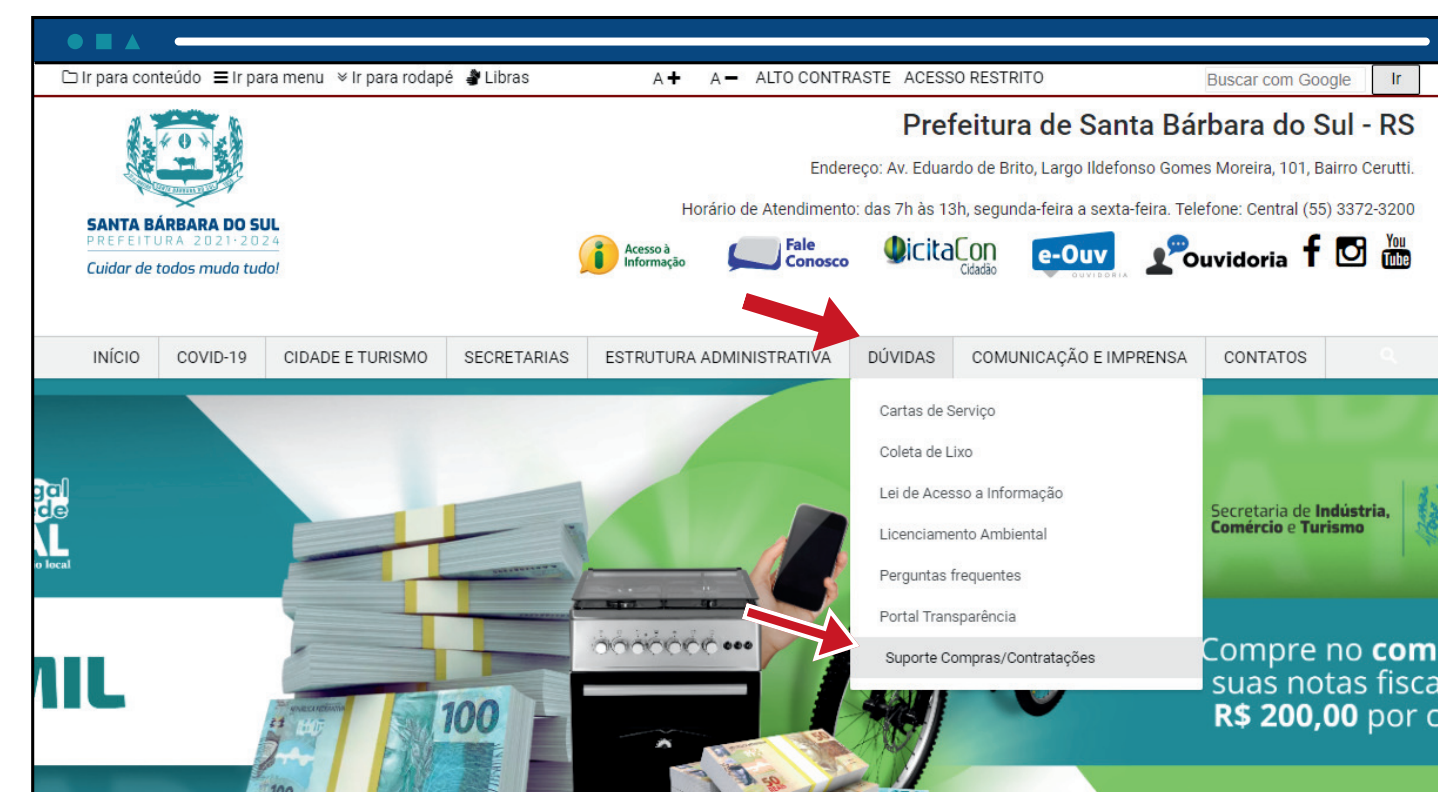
Ir para conteúdo Ir para menu Ir para rodapé Libras A+ A− ALTO CONTRASTE ACESSO RESTRITO Buscar com Google Ir

SANTA BÁRBARA DO SUL
PREFEITURA 2021-2024
Cuidar de todos muda tudo!

Prefeitura de Santa Bárbara do Sul - RS

Endereço: Av. Eduardo de Brito, Largo Ildefonso Gomes Moreira, 101, Bairro Cerutti.

Horário de Atendimento: das 7h às 13h, segunda-feira a sexta-feira. Telefone: Central (55) 3372-3200

Acesso à Informação Fale Conosco LicitaCon Cidadão e-Ouv OUVIDORIA Ouvidoria You Tube

INÍCIO COVID-19 CIDADE E TURISMO SECRETARIAS ESTRUTURA ADMINISTRATIVA DÚVIDAS COMUNICAÇÃO E IMPRENSA CONTATOS

Cartas de Serviço
Coleta de Lixo
Lei de Acesso a Informação
Licenciamento Ambiental
Perguntas frequentes
Portal Transparência
Suporte Compras/Contratações

gal
de
AL
o local
MIL
100
Secretaria de Indústria, Comércio e Turismo
Compre no com
suas notas fisca
R$ 200,00 por c